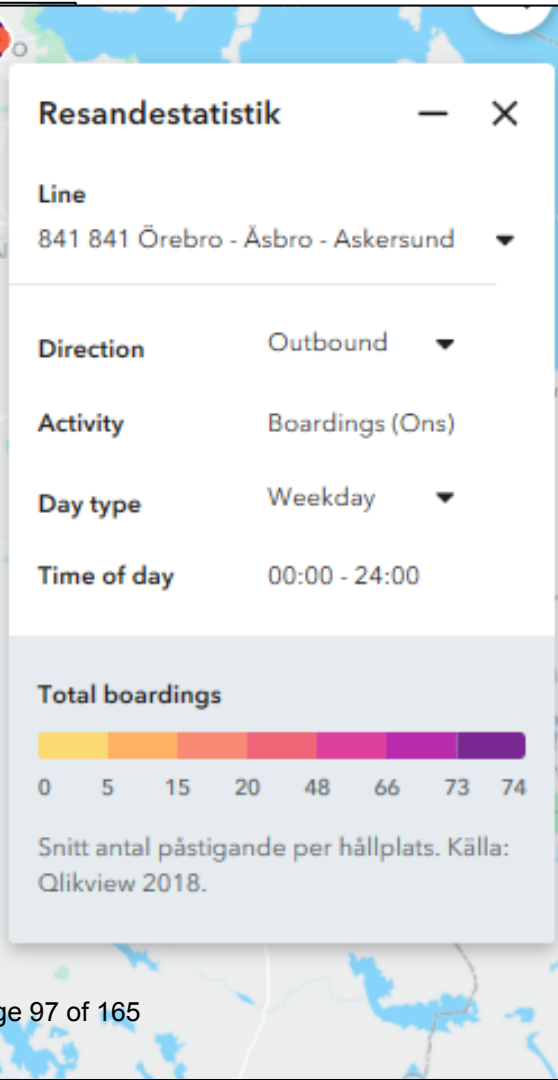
Resandestatistik

Line
841 841 Örebro - Åsbro - Askersund

Direction Outbound

Activity Boardings (Ons)

Day type Weekday

Time of day 00:00 - 24:00

Total boardings

0 5 15 20 48 66 73 74

Snitt antal påstigande per hållplats. Källa: Qlikview 2018.

ge 97 of 165